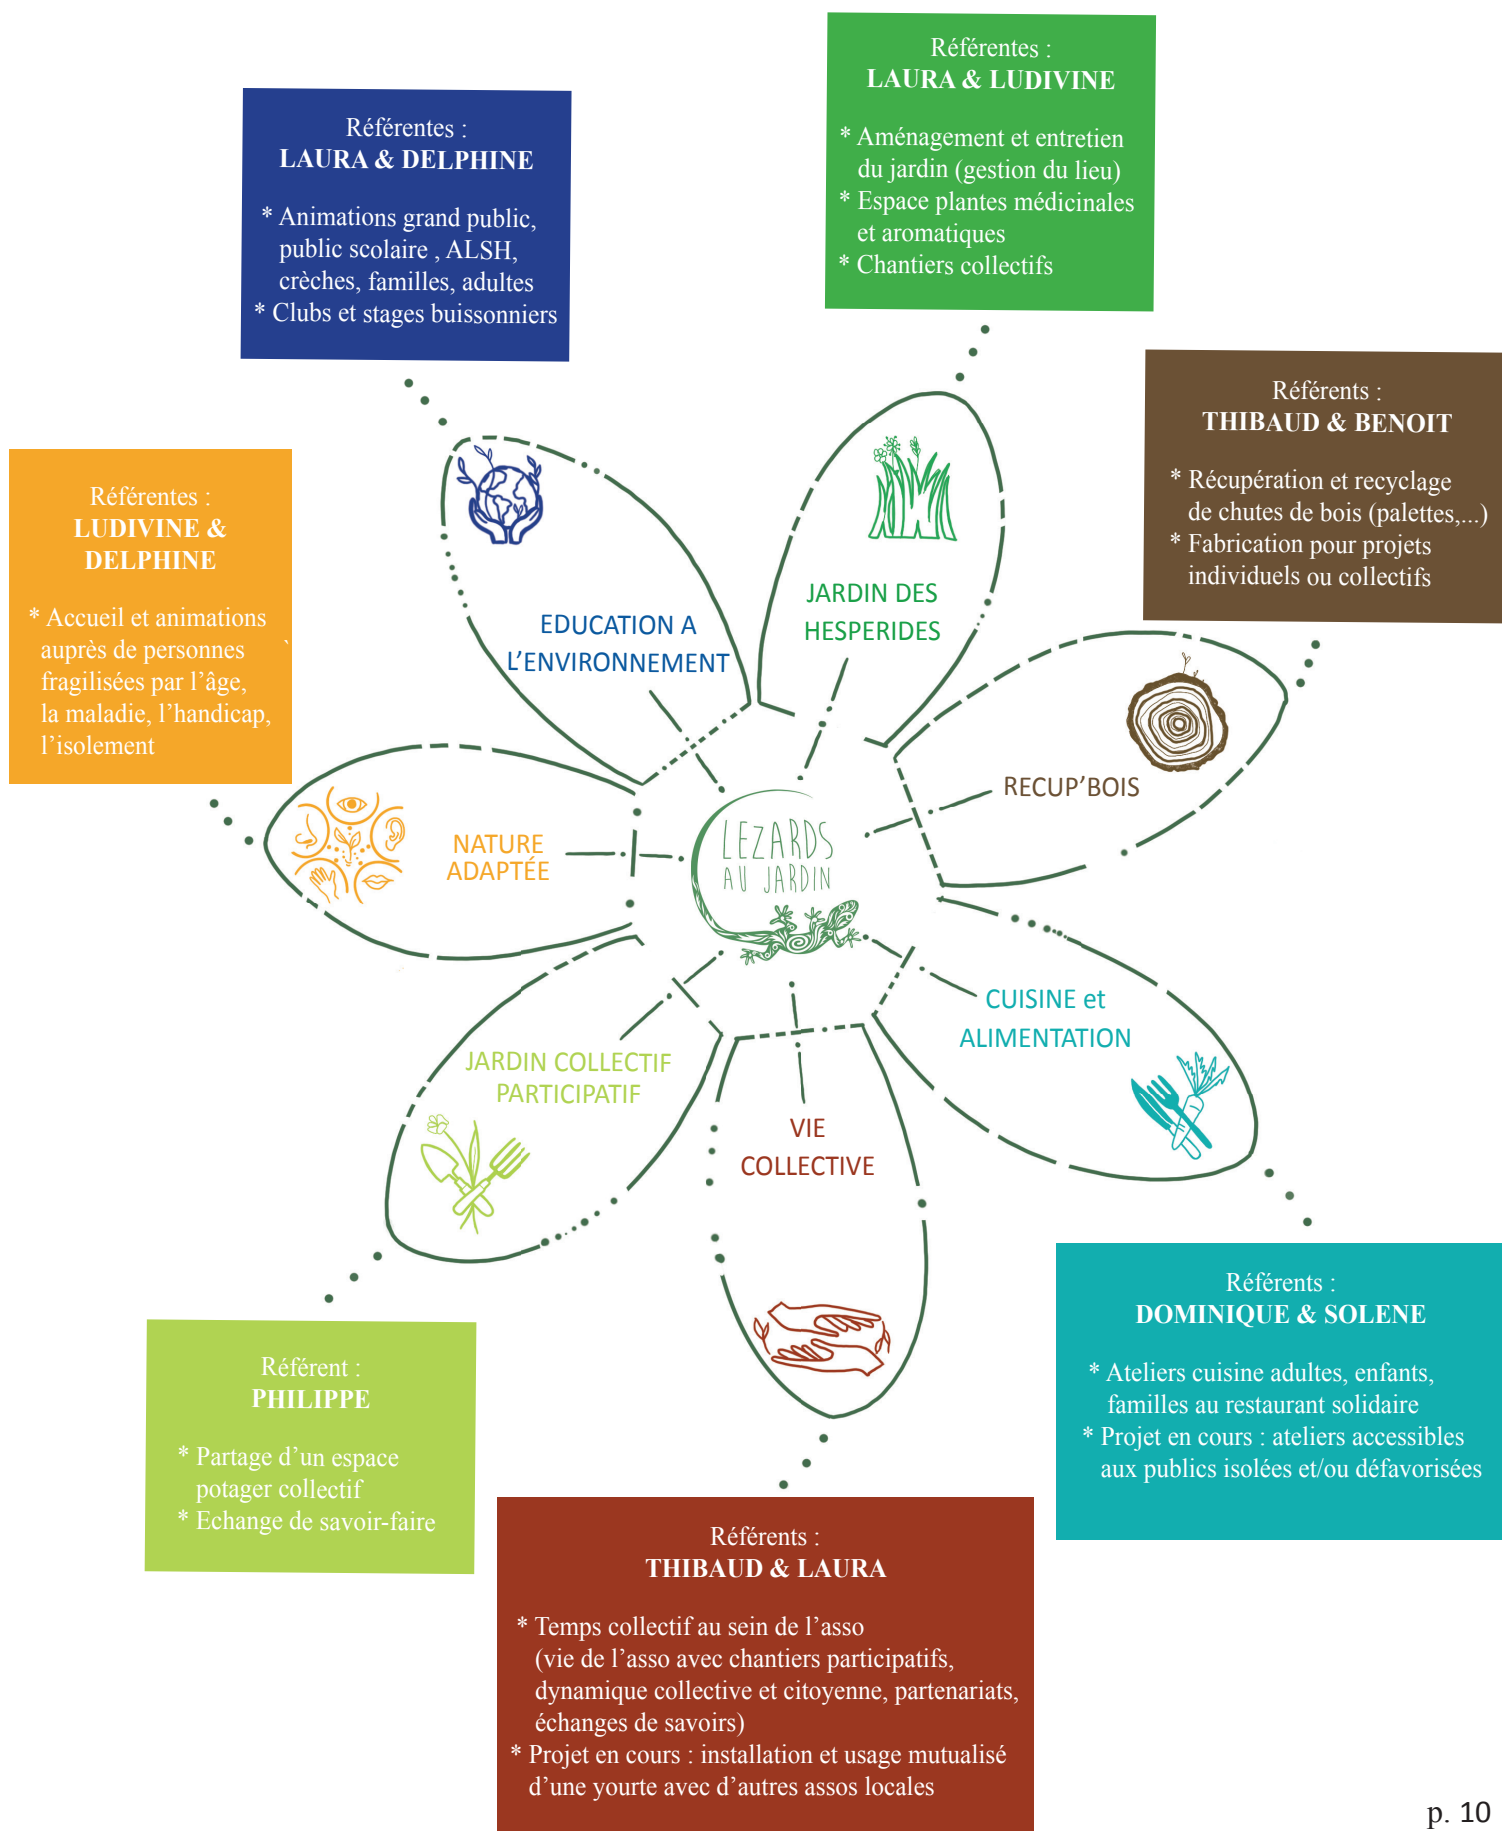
Référentes :
LAURA & DELPHINE

* Animations grand public, public scolaire , ALSH, crèches, familles, adultes
* Clubs et stages buissonniers

Référentes :
LAURA & LUDIVINE

* Aménagement et entretien du jardin (gestion du lieu)
* Espace plantes médicinales et aromatiques
* Chantiers collectifs

Référents :
THIBAUD & BENOIT

* Récupération et recyclage de chutes de bois (palettes,...)
* Fabrication pour projets individuels ou collectifs

Référentes :
LUDIVINE & DELPHINE

* Accueil et animations auprès de personnes fragilisées par l'âge, la maladie, l'handicap, l'isolement

EDUCATION A L'ENVIRONNEMENT

JARDIN DES HESPERIDES

RECUP'BOIS

NATURE ADAPTÉE

LEZARDS AU JARDIN

CUISINE et ALIMENTATION

JARDIN COLLECTIF PARTICIPATIF

VIE COLLECTIVE

Référents :
DOMINIQUE & SOLENE

* Ateliers cuisine adultes, enfants, familles au restaurant solidaire
* Projet en cours : ateliers accessibles aux publics isolées et/ou défavorisées

Référent :
PHILIPPE

* Partage d'un espace potager collectif
* Echange de savoir-faire

Référents :
THIBAUD & LAURA

* Temps collectif au sein de l'asso (vie de l'asso avec chantiers participatifs, dynamique collective et citoyenne, partenariats, échanges de savoirs)
* Projet en cours : installation et usage mutualisé d'une yourte avec d'autres assos locales

p. 10